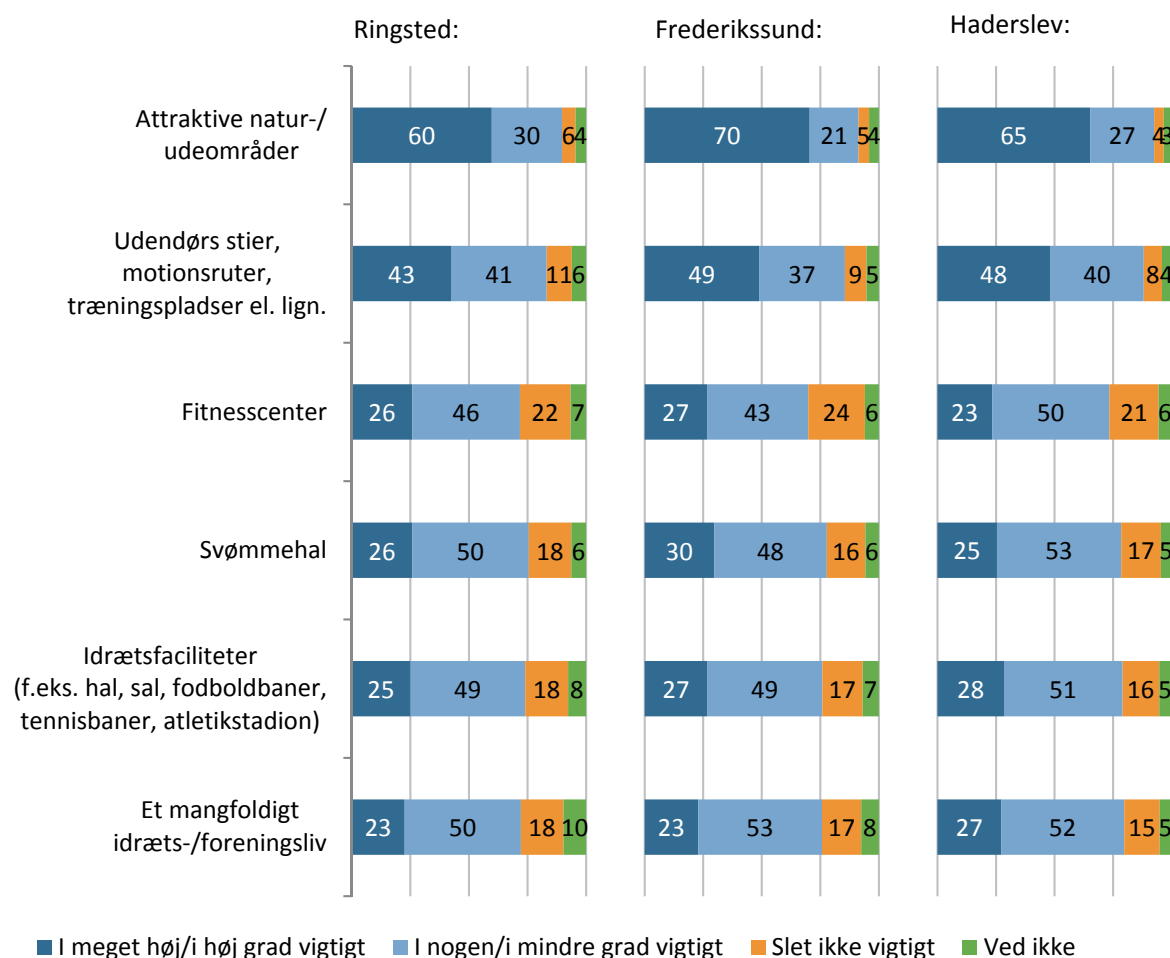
Ringsted:
Frederikssund:
Haderslev:

| | Ringsted | | | | Frederikssund | | | | Haderslev | | | |
|---|---|---|---|---|---|---|---|---|---|---|---|---|
| Attraktive natur-/ udeområder | 60 | 30 | 6 | 4 | 70 | 21 | 5 | 4 | 65 | 27 | 4 | 3 |
| Udendørs stier, motionsruter, træningspladser el. lign. | 43 | 41 | 11 | 6 | 49 | 37 | 9 | 5 | 48 | 40 | 8 | 4 |
| Fitnesscenter | 26 | 46 | 22 | 7 | 27 | 43 | 24 | 6 | 23 | 50 | 21 | 6 |
| Svømmehal | 26 | 50 | 18 | 6 | 30 | 48 | 16 | 6 | 25 | 53 | 17 | 5 |
| Idrætsfaciliteter (f.eks. hal, sal, fodboldbaner, tennisbaner, atletikstadion) | 25 | 49 | 18 | 8 | 27 | 49 | 17 | 7 | 28 | 51 | 16 | 5 |
| Et mangfoldigt idræts-/foreningsliv | 23 | 50 | 18 | 10 | 23 | 53 | 17 | 8 | 27 | 52 | 15 | 5 |

I meget høj/i høj grad vigtigt
I nogen/i mindre grad vigtigt
Slet ikke vigtigt
Ved ikke